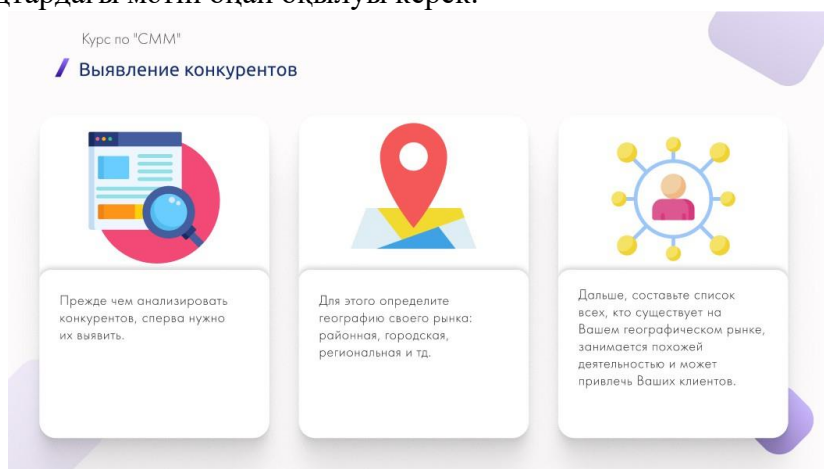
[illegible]

Курс по "СММ"

Выявление конкурентов

Прежде чем анализировать конкурентов, сперва нужно их выявить.

Для этого определите географию своего рынка: районная, городская, региональная и тд.

Дальше, составьте список всех, кто существует на Вашем географическом рынке, занимается похожей деятельностью и может привлечь Ваших клиентов.